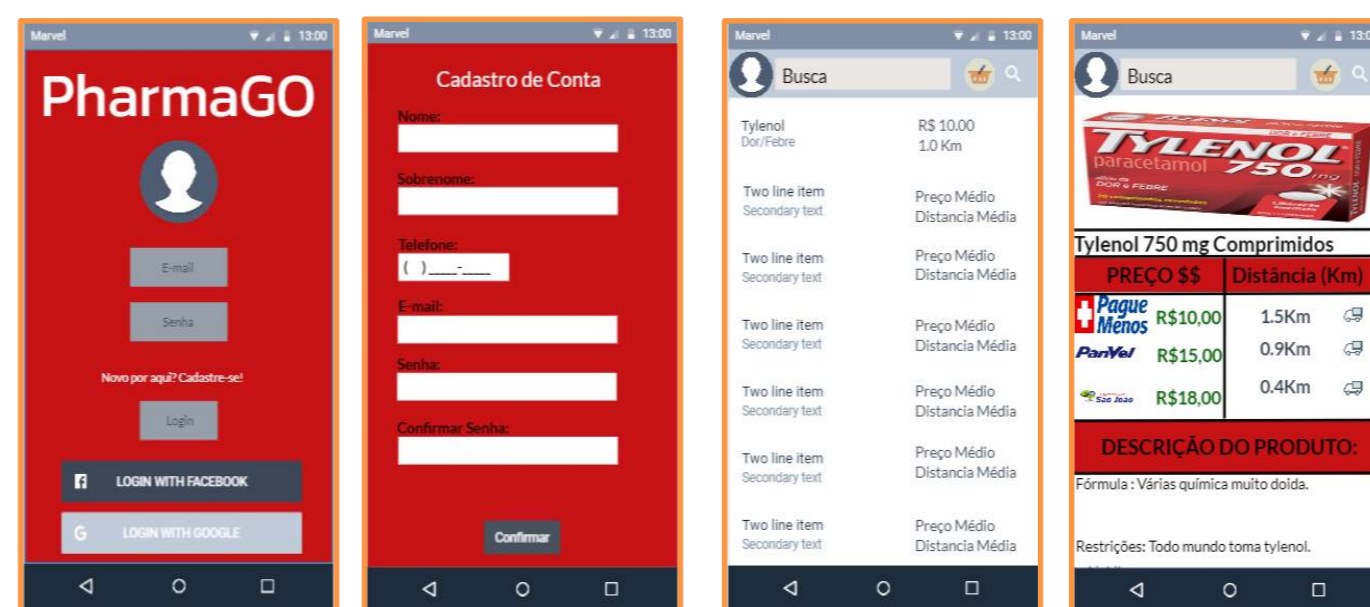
Marvel 13:00

PharmaGO

E-mail

Senha

Novo por aqui? Cadastre-se!

Login

LOGIN WITH FACEBOOK

G LOGIN WITH GOOGLE

Marvel 13:00

Cadastro de Conta

Nome:

Sobrenome:

Telefone:
( )____-____

E-mail:

Senha:

Confirmar Senha:

Confirmar

Marvel 13:00

Busca

| | |
|---|---|
| Tylenol<br>Dor/Febre | R$ 10.00<br>1.0 Km |
| Two line item<br>Secondary text | Preço Médio<br>Distancia Média |
| Two line item<br>Secondary text | Preço Médio<br>Distancia Média |
| Two line item<br>Secondary text | Preço Médio<br>Distancia Média |
| Two line item<br>Secondary text | Preço Médio<br>Distancia Média |
| Two line item<br>Secondary text | Preço Médio<br>Distancia Média |
| Two line item<br>Secondary text | Preço Médio<br>Distancia Média |

Marvel 13:0

Busca

TYLENOL 750 mg
paracetamol
DOR e FEBRE

Tylenol 750 mg Comprimidos

| PREÇO $$ | | Distância (Km) |
|---|---|---|
| Pague Menos | R$10,00 | 1.5Km |
| PanVel | R$15,00 | 0.9Km |
| São João | R$18,00 | 0.4Km |

DESCRIÇÃO DO PRODUTO:

Fórmula : Várias química muito doida.

Restrições: Todo mundo toma tylenol.